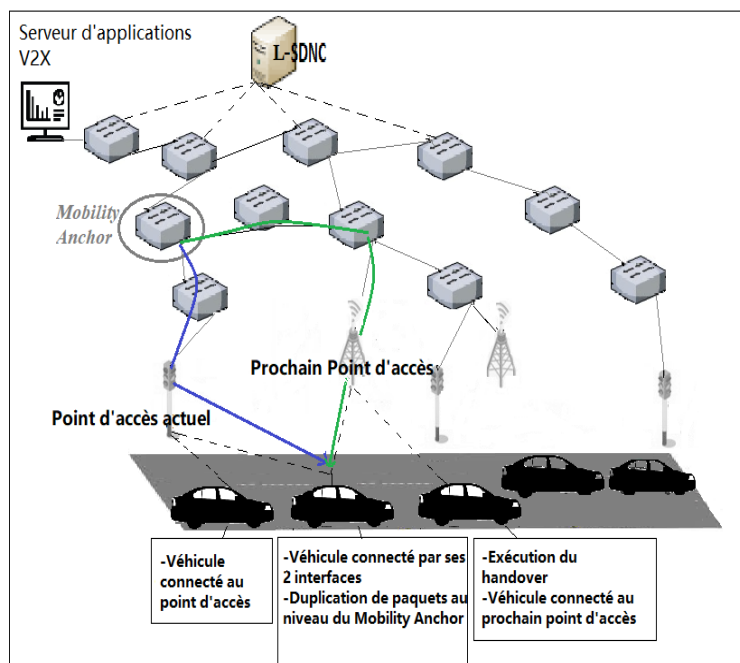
Serveur d'applications V2X

L-SDNC

Mobility Anchor

Prochain Point d'accès

Point d'accès actuel

-Véhicule connecté au point d'accès

-Véhicule connecté par ses 2 interfaces
-Duplication de paquets au niveau du Mobility Anchor

-Exécution du handover
-Véhicule connecté au prochain point d'accès